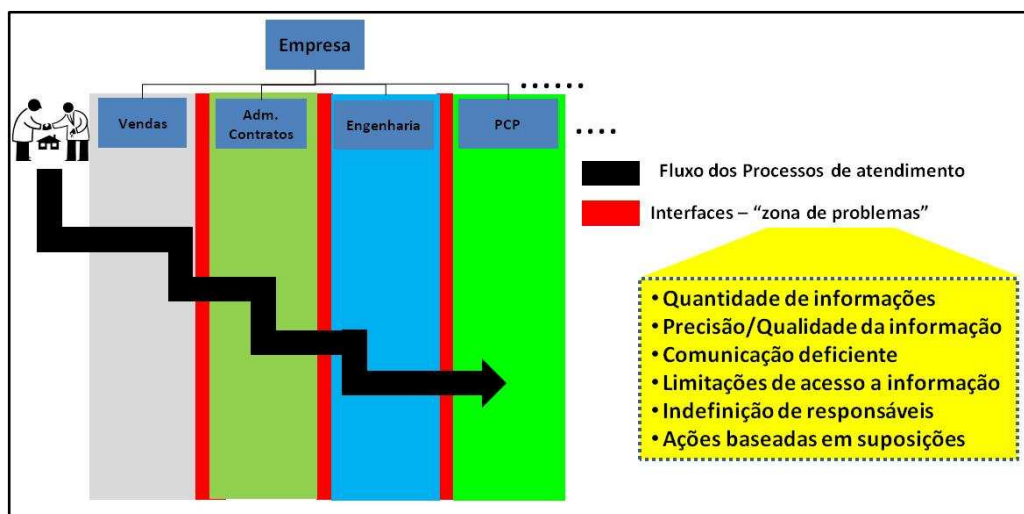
Empresa

Vendas

Adm. Contratos

Engenharia

PCP

......

....

Fluxo dos Processos de atendimento

Interfaces – "zona de problemas"

• Quantidade de informações
• Precisão/Qualidade da informação
• Comunicação deficiente
• Limitações de acesso a informação
• Indefinição de responsáveis
• Ações baseadas em suposições